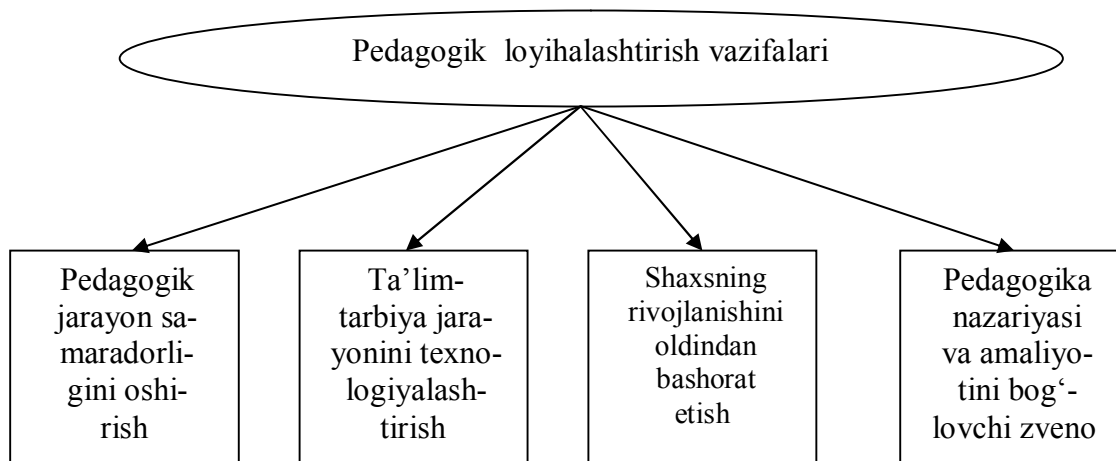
Pedagogik loyihalashtirish vazifalari

Pedagogik jarayon samaradorligini oshirish

Ta'lim-tarbiya jarayonini texnologiyalashtirish

Shaxsning rivojlanishini oldindan bashorat etish

Pedagogika nazariyasi va amaliyotini bog'lovchi zveno